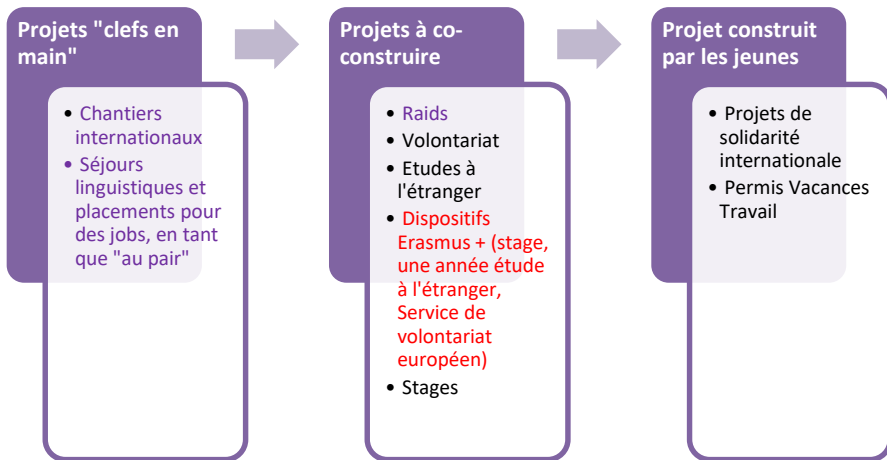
Projets "clefs en main"

• Chantiers internationaux
• Séjours linguistiques et placements pour des jobs, en tant que "au pair"

Projets à co-construire

• Raids
• Volontariat
• Etudes à l'étranger
• Dispositifs Erasmus + (stage, une année étude à l'étranger, Service de volontariat européen)
• Stages

Projet construit par les jeunes

• Projets de solidarité internationale
• Permis Vacances Travail